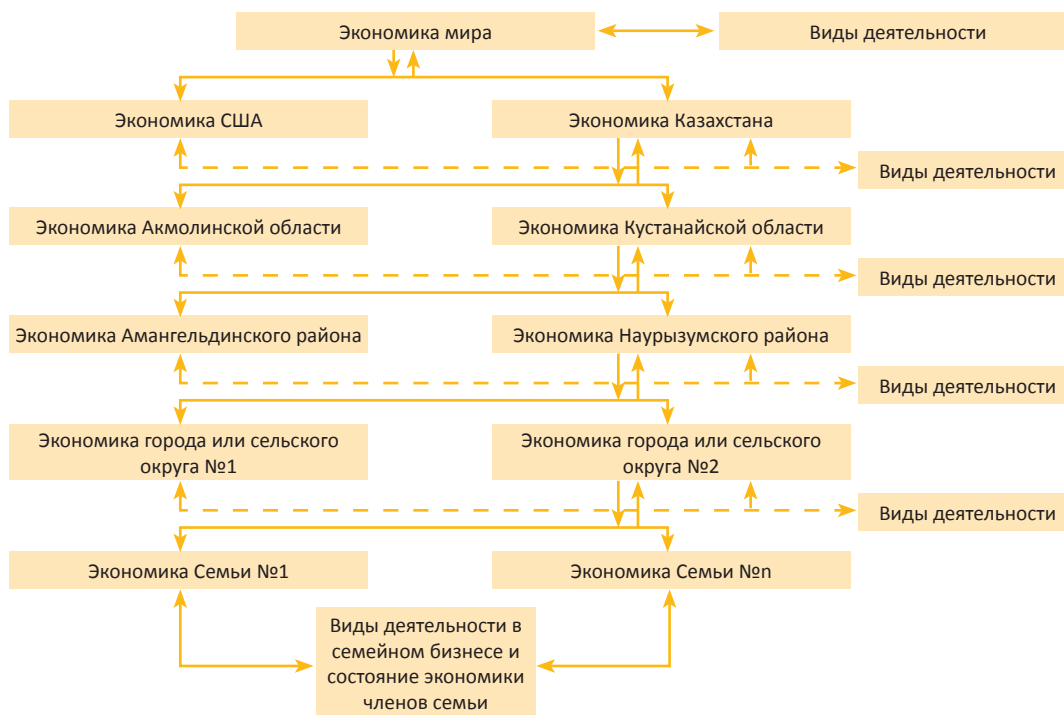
Экономика мира

Виды деятельности

Экономика США

Экономика Казахстана

Виды деятельности

Экономика Акмолинской области

Экономика Кустанайской области

Виды деятельности

Экономика Амангельдинского района

Экономика Наурызумского района

Виды деятельности

Экономика города или сельского округа №1

Экономика города или сельского округа №2

Виды деятельности

Экономика Семьи №1

Экономика Семьи №n

Виды деятельности в семейном бизнесе и состояние экономики членов семьи